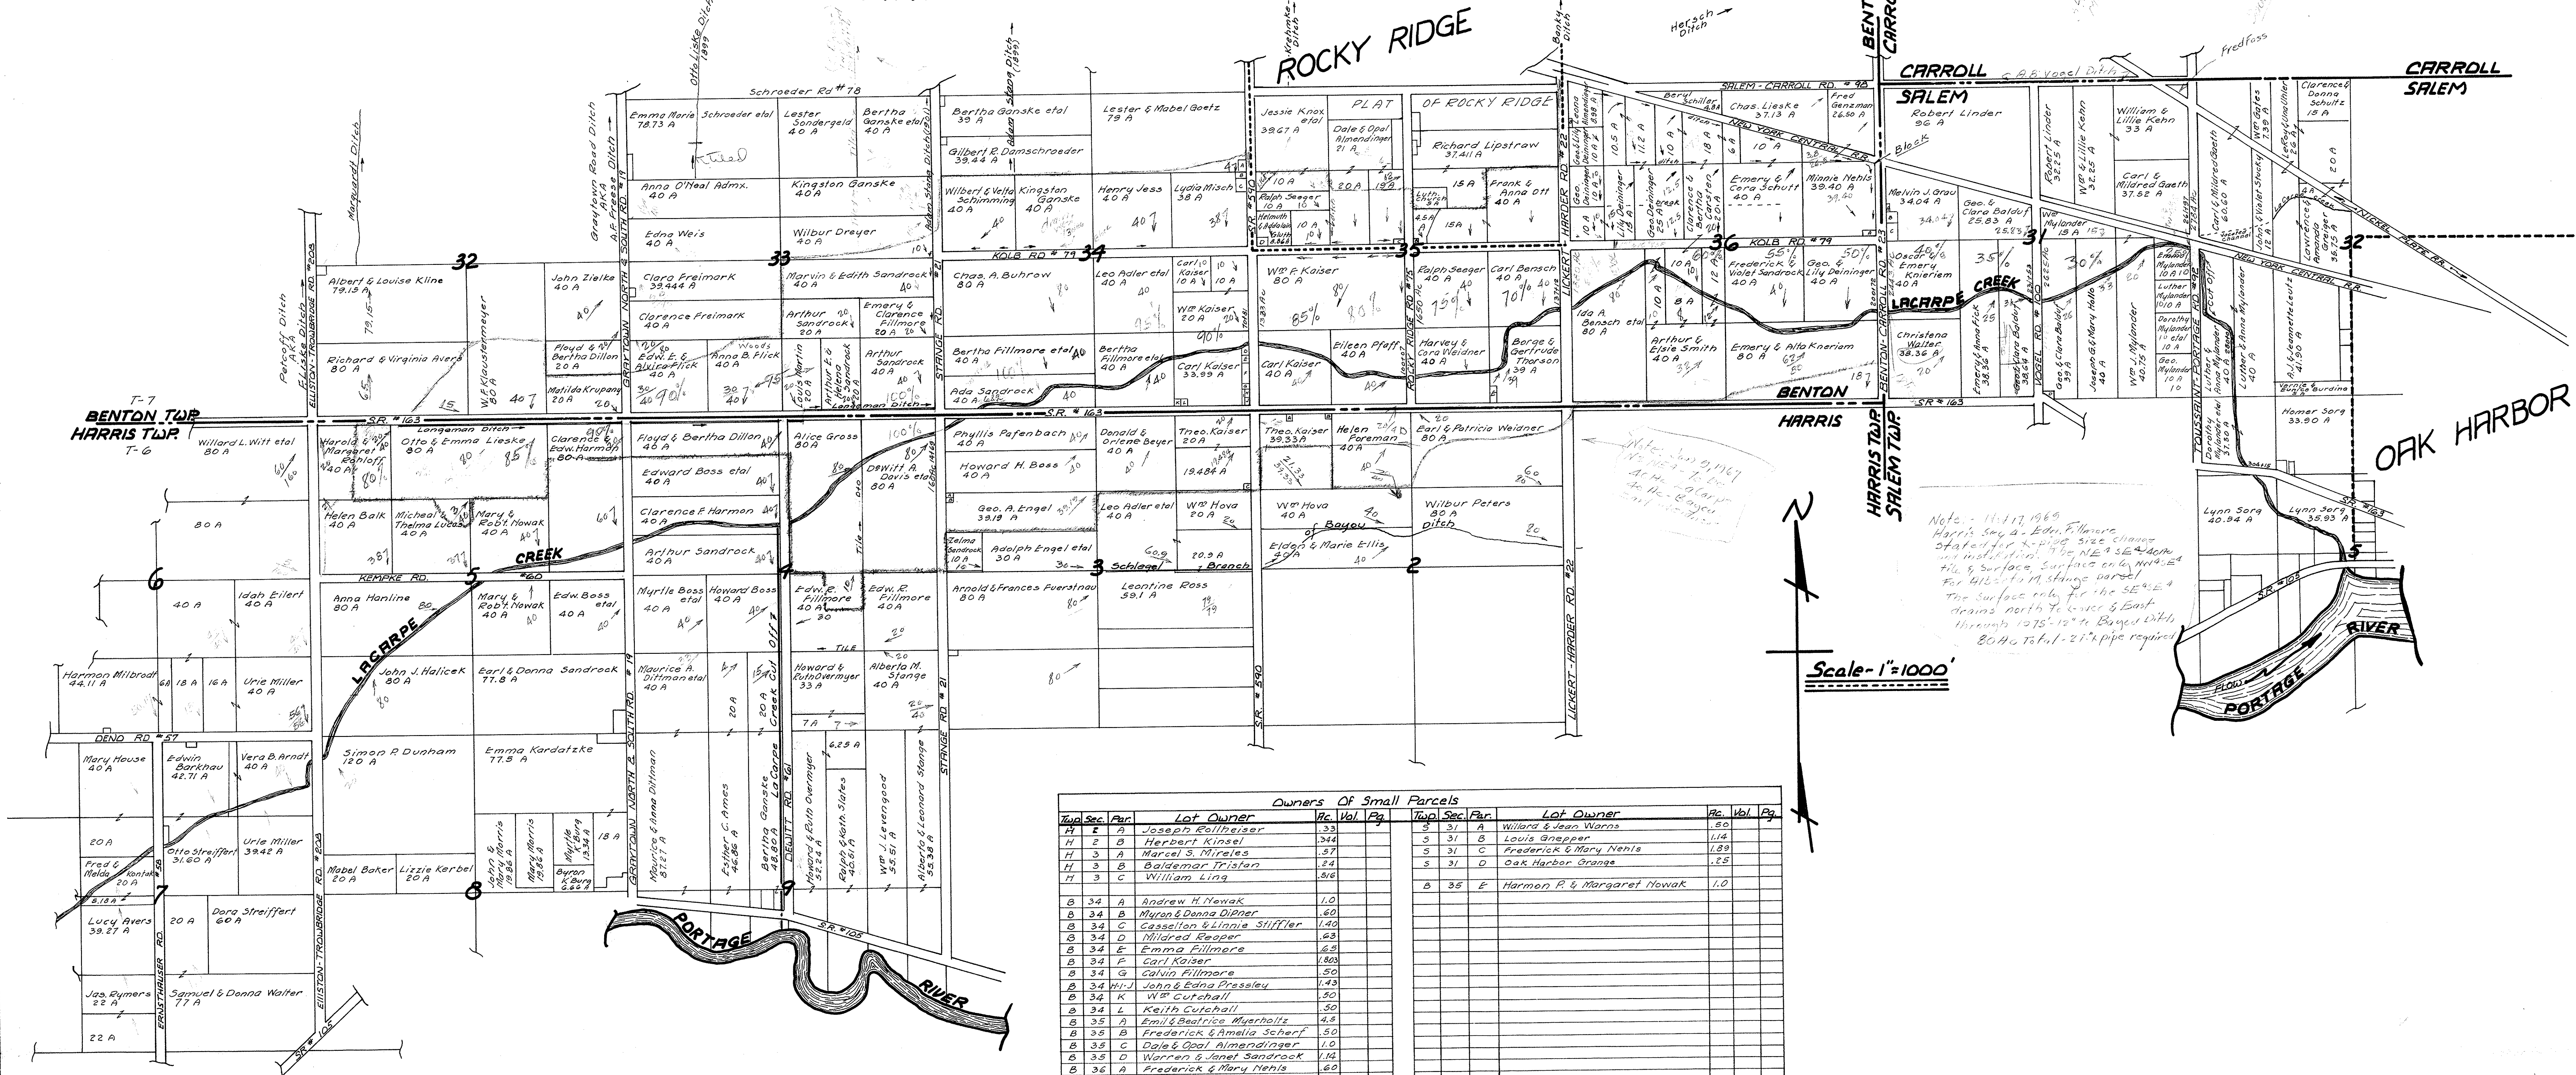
ROCKY RIDGE

CARROLL
SALEM

CARROLL
SALEM

BENTON
CARROLL

Schroeder Rd #78

SALEM - CARROLL RD. #98

NEW YORK CENTRAL R.R.

NICKEL PLATE RR.

Emma Marie Schroeder etal 78.73 A

Lester Sondergeld 40 A

Bertha Ganske etal 40 A

Bertha Ganske etal 39 A

Lester & Mabel Goetz 79 A

Jessie Knox etal 39.67 A

PLAT OF ROCKY RIDGE

Dale & Opal Almendinger 21 A

Richard Lipstraw 37.41 A

Chas. Lieske 37.13 A

Fred Genzman 26.50 A

Robert Linder 96 A

William & Lillie Kehn 33 A

Clarence & Donna Schultz 15 A

Gilbert R. Damschroeder 39.44 A

Anna O'Neal Admx. 40 A

Kingston Ganske 40 A

Wilbert & Velta Schimming 40 A

Kingston Ganske 40 A

Henry Jess 40 A

Lydia Misch 38 A

Frank & Anna Ott 40 A

Emery & Cora Schutt 40 A

Minnie Nehls 39.40 A

Melvin J. Grau 34.04 A

Geo. & Clara Balduf 25.83 A

Robert Linder 32.25 A

Wm & Lillie Kehn 32.25 A

Carl & Mildred Gaeth 37.52 A

Edna Weis 40 A

Wilbur Dreyer 40 A

KOLB RD. #79

32

33

34

35

36

31

32

Albert & Louise Kline 79.13 A

John Zielke 40 A

Clara Freimark 39.444 A

Marvin & Edith Sandrock 40 A

Chas. A. Buhrow 80 A

Leo Adler etal 40 A

Carl Kaiser 10 A

Wm Kaiser 20 A

Wm F. Kaiser 80 A

Ralph Seeger 40 A

Carl Bensch 40 A

Ida A. Bensch etal 80 A

Frederick & Violet Sandrock 40 A

Geo. & Lily Deininger 40 A

Emery Knieriem 40 A

LACARPE CREEK

Clarence Freimark 40 A

Arthur Sandrock 20 A

Emery & Clarence Fillmore 20 A

Richard & Virginia Avers 80 A

Floyd & Bertha Dillon 20 A

Edw. E. & Alvira Flick 40 A

Anna B. Flick 40 A

Arthur Sandrock 40 A

Bertha Fillmore etal 40 A

Bertha Fillmore etal 40 A

Carl Kaiser 33.99 A

Carl Kaiser 40 A

Eileen Pfaff 40 A

Harvey & Cora Weidner 40 A

Borge & Gertrude Thorson 39 A

Arthur & Elsie Smith 40 A

Emery & Alta Knieriem 80 A

Christena Walter 38.36 A

W. F. Klaustermeyer

Matilda Krupany 20 A

Ada Sandrock 40 A

Longeman Ditch

T-7
BENTON TWP.
HARRIS TWP.
T-6

S.R. #163

BENTON
HARRIS

HARRIS TWP.
SALEM TWP.

OAK HARBOR

Willard L. Witt etal 80 A

Harold & Margaret Rohloff

Otto & Emma Lieske 80 A

Clarence & Edw. Harmon 80 A

Floyd & Bertha Dillon 40 A

Alice Gross 40 A

Phyllis Pafenbach 40 A

Donald & Orlene Beyer 40 A

Theo. Kaiser 20 A

Theo. Kaiser 39.33 A

Helen Foreman 40 A

Earl & Patricia Weidner 80 A

Edward Boss etal 40 A

DeWitt A. Davis etal 80 A

Howard H. Boss 40 A

19.484 A

Clarence F. Harmon 40 A

Geo. A. Engel 39.19 A

Leo Adler etal 40 A

Wm Hova 20 A

Wm Hova 40 A

Wilbur Peters 80 A

Bayou Ditch

Helen Balk 40 A

Micheal & Thelma Lucas 40 A

Mary & Robt. Nowak 40 A

80 A

Arthur Sandrock 40 A

Zelma Sandrock 10 A

Adolph Engel etal 30 A

Schlagel Branch

20.9 A

Elden & Marie Ellis 40 A

6

5

4

3

2

5

KEMPKE RD.

40 A

Idah Eilert 40 A

Anna Hanline 80 A

Mary & Robt. Nowak 40 A

40 A

Edw. Boss etal

Myrtle Boss etal 40 A

Howard Boss 40 A

Edw. E. Fillmore 40 A

Edw. R. Fillmore 40 A

Arnold & Frances Fuerstnau 80 A

Leontine Ross 59.1 A

Harmon Milbrodt 44.11 A

18 A

16 A

Urie Miller 40 A

John J. Halicek 80 A

Earl & Donna Sandrock 77.8 A

Maurice A. Dittman etal 40 A

Howard & Ruth Overmyer 33 A

Alberta M. Stange 40 A

TILE

Tile

7 A

LACARPE

CREEK

DENO RD. #57

Mary House 40 A

Edwin Barkhau 42.71 A

Vera B. Arndt 40 A

Simon P. Dunham 120 A

Emma Kardatzke 77.5 A

20 A

Otto Streiffert 31.60 A

Urie Miller 39.42 A

Fred & Melda Kontak 20 A

Lucy Avers 39.27 A

20 A

Dora Streiffert 60 A

Mabel Baker 20 A

Lizzie Kerbel 20 A

John & Mary Harris 19.86 A

Mary Harris 19.86 A

Myrtle Burg 13.34 A

Byron K. Burg 6.667

Maurice & Anna Dittman 87.27 A

Esther C. Ames 46.86 A

Bertha Ganske 48.80 A

La Carpe Creek Cut Off

Howard & Ruth Overmyer 52.24 A

Ralph & Kath. Slates 46.0 A

Wm J. Levengood 55.51 A

Alberta & Leonard Stange 55.38 A

6.25 A

Jas. Rymers 22 A

Samuel & Donna Walter 77 A

22 A

7

8

9

PORTAGE RIVER

S.R. #105

ELLISTON - TROWBRIDGE RD. #208

ERNSTHAUSER RD.

GRAYTOWN NORTH & SOUTH RD. #19

STANGE RD. #21

DEWITT RD. #61

S.R. #590

ROCKY RIDGE RD. #15

HARDER RD. #22

LICKERT - HARDER RD. #22

BENTON - CARROLL RD. #23

VOGEL RD. #100

TOUSSAINT - PORTAGE RD.

Graytown Road Ditch

Marquardt Ditch

Petcoff Ditch

Otto Liske Ditch 1899

Adam Stang Ditch (1899)

Kapanke Ditch

Banks Ditch

Hersch Ditch

A.B. Vogel Ditch

Fredfoss

Block

Geo. & Clara Balduf 39.9 A

Joseph & Mary Yallo 40 A

Wm J. Mylander 40.75 A

Geo. Mylander 10 A

Dorothy Mylander 10 A

Luther Mylander 10 A

Luther & Anna Mylander 40 A

Lawrence & Amanda Stiger 36.75 A

A.J. & Jeannette Leutz 41.90 A

Wm Gates 13.9 A

Carl & Mildred Gaeth 20.65 A

John & Violet Stucky 12 A

LeRoy & Velma Urlher 9 A

Homer Sorg 33.90 A

Lynn Sorg 40.94 A

Lynn Sorg 35.93 A

Emery & Anna Fick 38.96 A

Wm Mylander 15 A

N

Scale - 1" = 1000'

FLOW

PORTAGE RIVER

Note - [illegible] 1969 Harris Sec 4 - Edw. Fillmore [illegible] tile, & Surface. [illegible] The Surface only for the SE 1/4 SE 1/4 drains north to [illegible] & East through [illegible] Bayou Ditch 80 Ac. Total - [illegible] pipe required

Owners Of Small Parcels

| Twp. | Sec. | Par. | Lot Owner | Ac. | Vol. | Pg. |
|---|---|---|---|---|---|---|
| H | 2 | A | Joseph Rollheiser | .33 | | |
| H | 2 | B | Herbert Kinsel | .344 | | |
| H | 3 | A | Marcel S. Mireles | 1.40 | | |
| H | 3 | B | Baldemar Tristan | .24 | | |
| H | 3 | C | William Ling | .816 | | |
| B | 34 | A | Andrew H. Nowak | 1.0 | | |
| B | 34 | B | Myron & Donna Dipner | .60 | | |
| B | 34 | C | Casselton & Linnie Stiffler | 1.40 | | |
| B | 34 | D | Mildred Reaper | .63 | | |
| B | 34 | E | Emma Fillmore | .65 | | |
| B | 34 | F | Carl Kaiser | 1.803 | | |
| B | 34 | G | Calvin Fillmore | .50 | | |
| B | 34 | H-I-J | John & Edna Pressley | 1.43 | | |
| B | 34 | K | Wm Cutchall | .50 | | |
| B | 34 | L | Keith Cutchall | .50 | | |
| B | 35 | A | Emil & Beatrice Myerholtz | 4.5 | | |
| B | 35 | B | Frederick & Amelia Scherf | .50 | | |
| B | 35 | C | Dale & Opal Almendinger | 1.0 | | |
| B | 35 | D | Warren & Janet Sandrock | 1.14 | | |
| B | 36 | A | Frederick & Mary Nehls | .60 | | |

| Twp. | Sec. | Par. | Lot Owner | Ac. | Vol. | Pg. |
|---|---|---|---|---|---|---|
| S | 31 | A | Willard & Jean Warns | .50 | | |
| S | 31 | B | Louis Graeper | 1.14 | | |
| S | 31 | C | Frederick & Mary Nehls | 1.89 | | |
| S | 31 | D | Oak Harbor Grange | .25 | | |
| B | 35 | E | Harmon P. & Margaret Nowak | 1.0 | | |